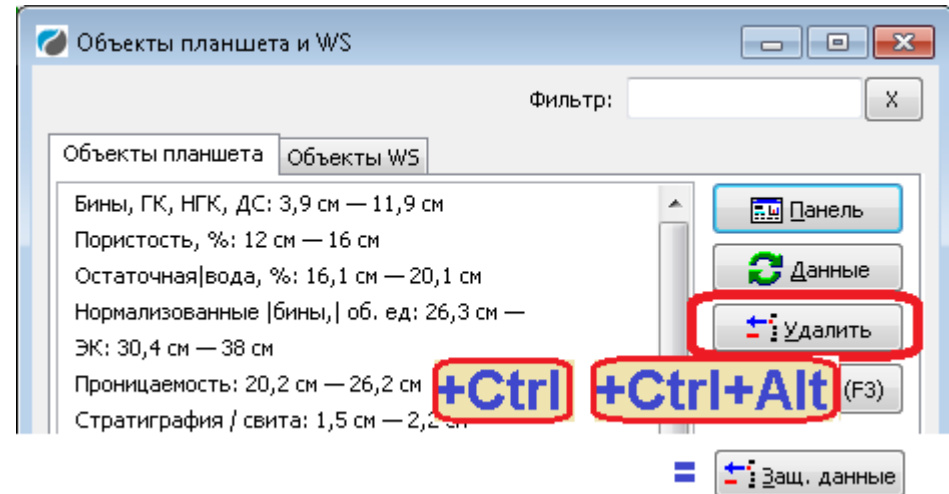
Объекты планшета и WS

Фильтр:

X

Объекты планшета

Объекты WS

Бины, ГК, НГК, ДС: 3,9 см — 11,9 см

Пористость, %: 12 см — 16 см

Остаточная|вода, %: 16,1 см — 20,1 см

Нормализованные |бины,| об. ед: 26,3 см —

ЭК: 30,4 см — 38 см

Проницаемость: 20,2 см — 26,2 см

Стратиграфия / свита: 1,5 см — 2,2 см

Панель

Данные

Удалить

+Ctrl

+Ctrl+Alt

(F3)

=

Защ. данные